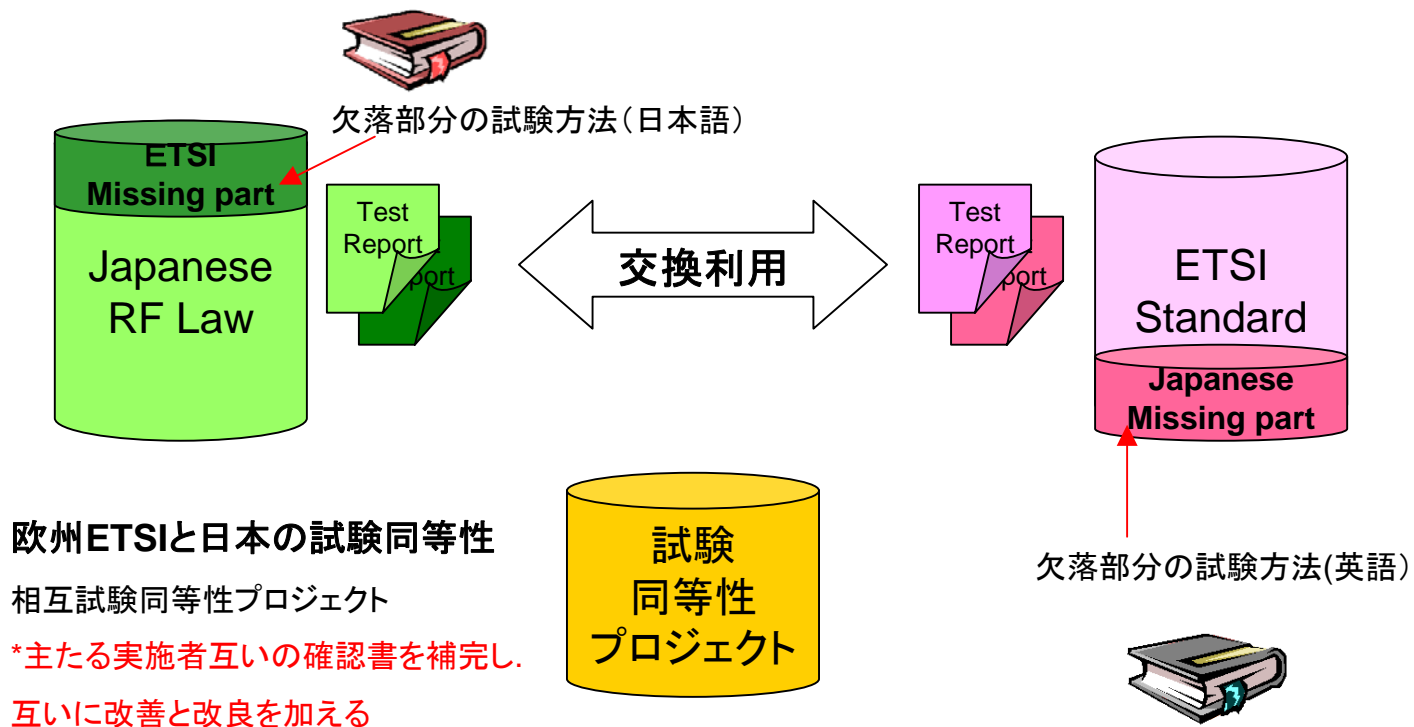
欠落部分の試験方法（日本語）

ETSI
Missing part

Japanese
RF Law

Test
Report

port

交換利用

Test
Report

port

ETSI
Standard

Japanese
Missing part

欧州ETSIと日本の試験同等性

相互試験同等性プロジェクト

*主たる実施者互いの確認書を補完し.

互いに改善と改良を加える

試験
同等性
プロジェクト

欠落部分の試験方法(英語)